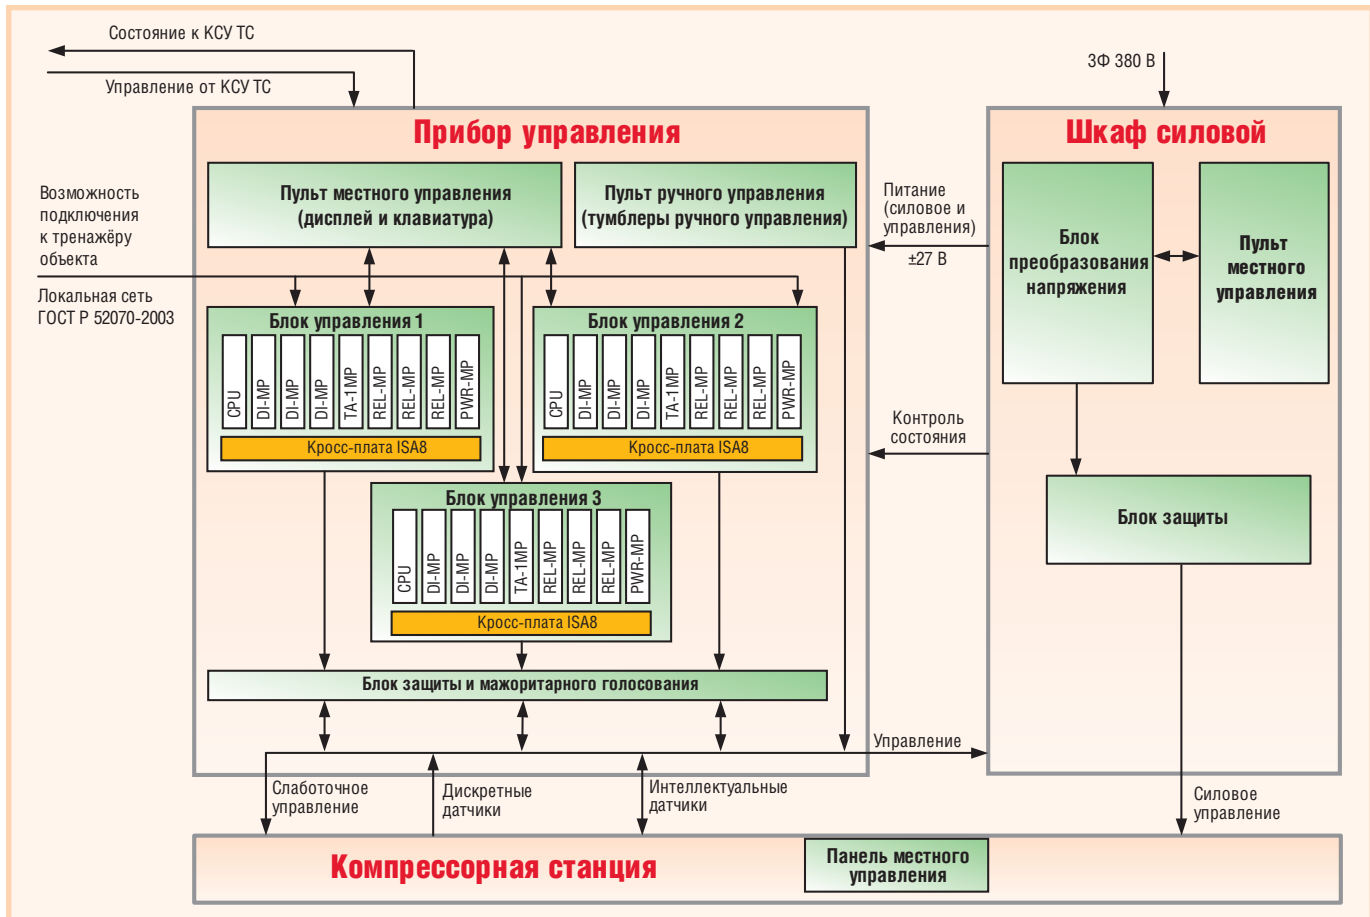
Состояние к КСУ ТС

Управление от КСУ ТС

3Ф 380 В

Прибор управления

Шкаф силовой

Пульт местного управления (дисплей и клавиатура)

Пульт ручного управления (тумблеры ручного управления)

Питание (силовое и управления)

±27 В

Блок преобразования напряжения

Пульт местного управления

Возможность подключения к тренажёру объекта

Локальная сеть ГОСТ Р 52070-2003

Блок управления 1

CPU DI-MP DI-MP DI-MP TA-1MP REL-MP REL-MP REL-MP PWR-MP

Кросс-плата ISA8

Блок управления 2

CPU DI-MP DI-MP DI-MP TA-1MP REL-MP REL-MP REL-MP PWR-MP

Кросс-плата ISA8

Контроль состояния

Блок управления 3

CPU DI-MP DI-MP DI-MP TA-1MP REL-MP REL-MP REL-MP PWR-MP

Кросс-плата ISA8

Блок защиты

Блок защиты и мажоритарного голосования

Управление

Слаботочное управление

Дискретные датчики

Интеллектуальные датчики

Силовое управление

Компрессорная станция

Панель местного управления